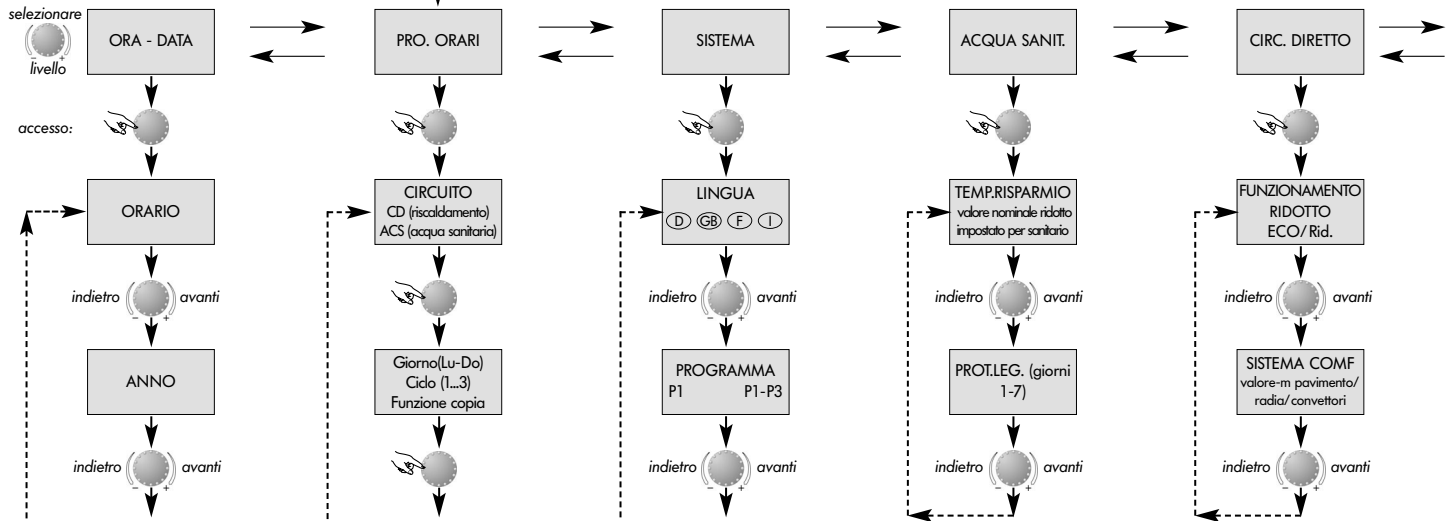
selezionare
livello

ORA - DATA

PRO. ORARI

SISTEMA

ACQUA SANIT.

CIRC. DIRETTO

accesso:

ORARIO

CIRCUITO
CD (riscaldamento)
ACS (acqua sanitaria)

LINGUA
D GB F I

TEMP.RISPARMIO
valore nominale ridotto impostato per sanitario

FUNZIONAMENTO RIDOTTO
ECO/Rid.

indietro – + avanti

indietro – + avanti

indietro – + avanti

indietro – + avanti

ANNO

Giorno(Lu-Do)
Ciclo (1...3)
Funzione copia

PROGRAMMA
P1 P1-P3

PROT.LEG. (giorni 1-7)

SISTEMA COMF
valore-m pavimento/ radia/convettori

indietro – + avanti

indietro – + avanti

indietro – + avanti

indietro – + avanti